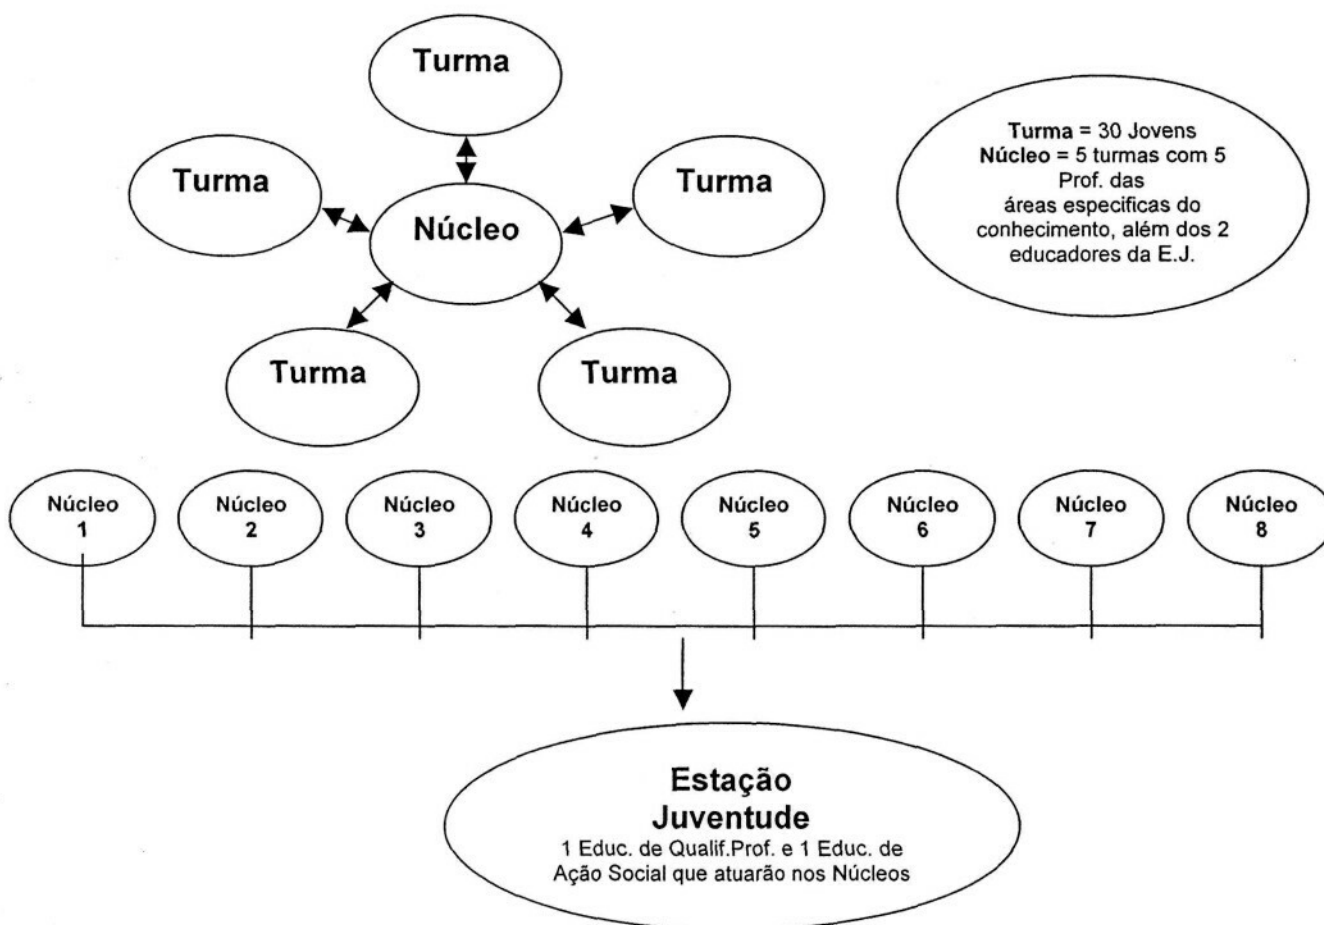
Turma

Turma

Núcleo

Turma

Turma

Turma

Turma = 30 Jovens
Núcleo = 5 turmas com 5 Prof. das áreas especificas do conhecimento, além dos 2 educadores da E.J.

Núcleo 1

Núcleo 2

Núcleo 3

Núcleo 4

Núcleo 5

Núcleo 6

Núcleo 7

Núcleo 8

Estação Juventude
1 Educ. de Qualif.Prof. e 1 Educ. de Ação Social que atuarão nos Núcleos